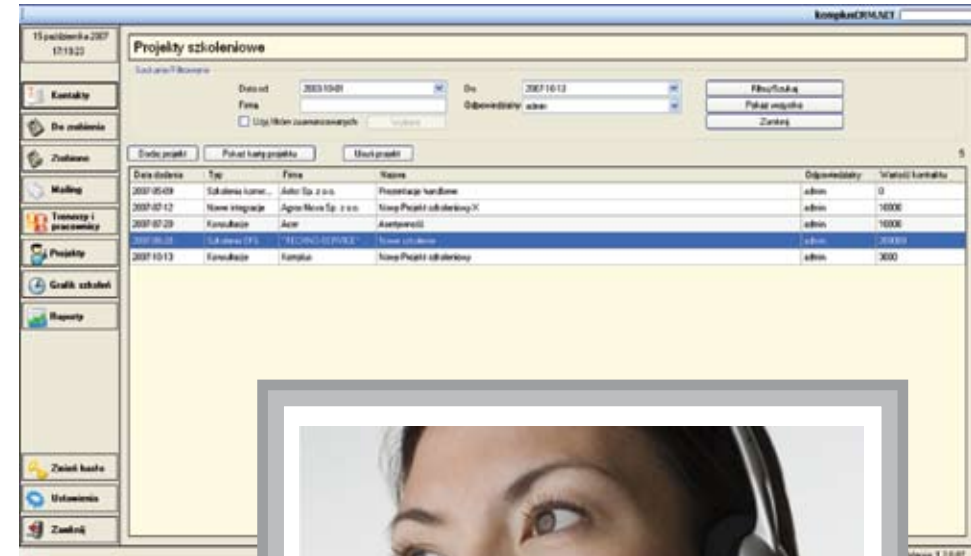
KompleksCRM.NET

15 października 2007
17:19:23

Kontakty

Do zrobienia

Zrobione

Mailing

Trenerzy i pracownicy

Projekty

Grafik szkoleń

Raporty

Zmień hasło

Ustawienia

Zamknij

Projekty szkoleniowe

Szukanie/Filtrowanie

Data od 2003-10-01

Firma

Użyj filtrów zaawansowanych

Do 2007-10-12

Odpowiedzialny admin

Filtruj/Szukaj

Pokaż wszystko

Zamknij

Dodaj projekt

Pokaż kartę projektu

Usuń projekt

5

| Data dodania | Typ | Firma | Nazwa | Odpowiedzialny | Wartość kontraktu |
|---|---|---|---|---|---|
| 2007-05-09 | Szkolenia komer... | Auto Sp. z o.o. | Prezentacje handlowe | admin | 0 |
| 2007-07-12 | Nowe integracje | Agro Nova Sp. z o.o. | Nowy Projekt szkoleniowy X | admin | 16000 |
| 2007-07-29 | Konsultacje | Acer | Asertywność | admin | 16000 |
| 2007-08-28 | Szkolenia OFS | "TECHNO SERVICE" | Nowe szkolenie | admin | 20000 |
| 2007-10-13 | Konsultacje | Kompleks | Nowy Projekt szkoleniowy | admin | 3000 |

Wersja 1.2.0.0